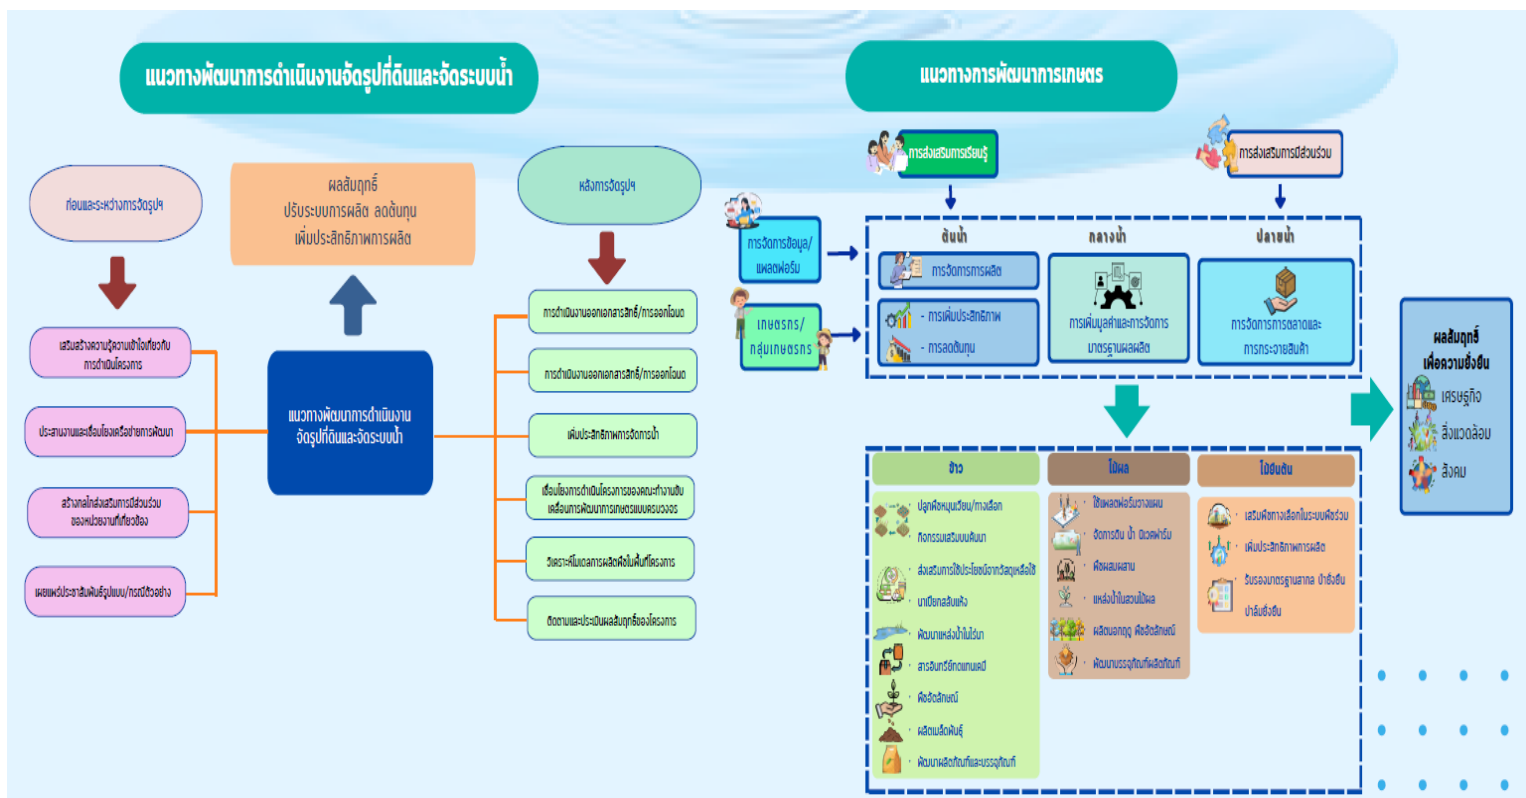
แนวทางพัฒนาการดำเนินงานจัดรูปที่ดินและจัดระบบน้ำ

ก่อนและระหว่างการจัดรูปฯ

ผลสัมฤทธิ์
ปรับระบบการผลิต ลดต้นทุน
เพิ่มประสิทธิภาพการผลิต

หลังการจัดรูปฯ

เสริมสร้างความรู้ความเข้าใจเกี่ยวกับการดำเนินโครงการ

ประสานงานและเชื่อมโยงเครือข่ายการพัฒนา

สร้างกลไกส่งเสริมการมีส่วนร่วมของหน่วยงานที่เกี่ยวข้อง

เผยแพร่ประชาสัมพันธ์รูปแบบ/กรณีตัวอย่าง

แนวทางพัฒนาการดำเนินงานจัดรูปที่ดินและจัดระบบน้ำ

การดำเนินงานออกเอกสารสิทธิ์/การออกโฉนด

การดำเนินงานออกเอกสารสิทธิ์/การออกโฉนด

เพิ่มประสิทธิภาพการจัดการน้ำ

เชื่อมโยงการดำเนินโครงการของคณะทำงานขับเคลื่อนการพัฒนาการเกษตรแบบครบวงจร

วิเคราะห์ข้อมูลการผลิตพืชในพื้นที่โครงการ

ติดตามและประเมินผลสัมฤทธิ์ของโครงการ

แนวทางการพัฒนาการเกษตร

การส่งเสริมการเรียนรู้

การส่งเสริมการมีส่วนร่วม

การจัดการข้อมูล/แพลตฟอร์ม

เกษตรกร/กลุ่มเกษตรกร

ต้นน้ำ

กลางน้ำ

ปลายน้ำ

การจัดการการผลิต

- การเพิ่มประสิทธิภาพ
- การลดต้นทุน

การเพิ่มมูลค่าและการจัดการมาตรฐานผลผลิต

การจัดการการตลาดและการกระจายสินค้า

ผลสัมฤทธิ์เพื่อความยั่งยืน
เศรษฐกิจ
สิ่งแวดล้อม
สังคม

ข้าว
- ปลูกพืชหมุนเวียน/ทางเลือก
- กิจกรรมเสริมบนคันนา
- ส่งเสริมการใช้ประโยชน์จากวัสดุเหลือใช้
- นาเปียกสลับแห้ง
- พัฒนาแหล่งน้ำในไร่นา
- สารอินทรีย์ทดแทนเคมี
- พืชอัตลักษณ์
- ผลิตเมล็ดพันธุ์
- พัฒนาผลิตภัณฑ์และบรรจุภัณฑ์

ไม้ผล
- ใช้แผนผังไร่นาวางแผน
- จัดการดิน น้ำ ปุ๋ยตามค่าวิเคราะห์
- พืชผสมผสาน
- แหล่งน้ำในสวนไม้ผล
- ผลิตนอกฤดู พืชอัตลักษณ์
- พัฒนาบรรจุภัณฑ์ผลิตภัณฑ์

ไม้ยืนต้น
- เสริมพืชทางเลือกในระบบพืชร่วม
- เพิ่มประสิทธิภาพการผลิต
- รับรองมาตรฐานสากล ปาล์มยั่งยืน ปาล์มยั่งยืน